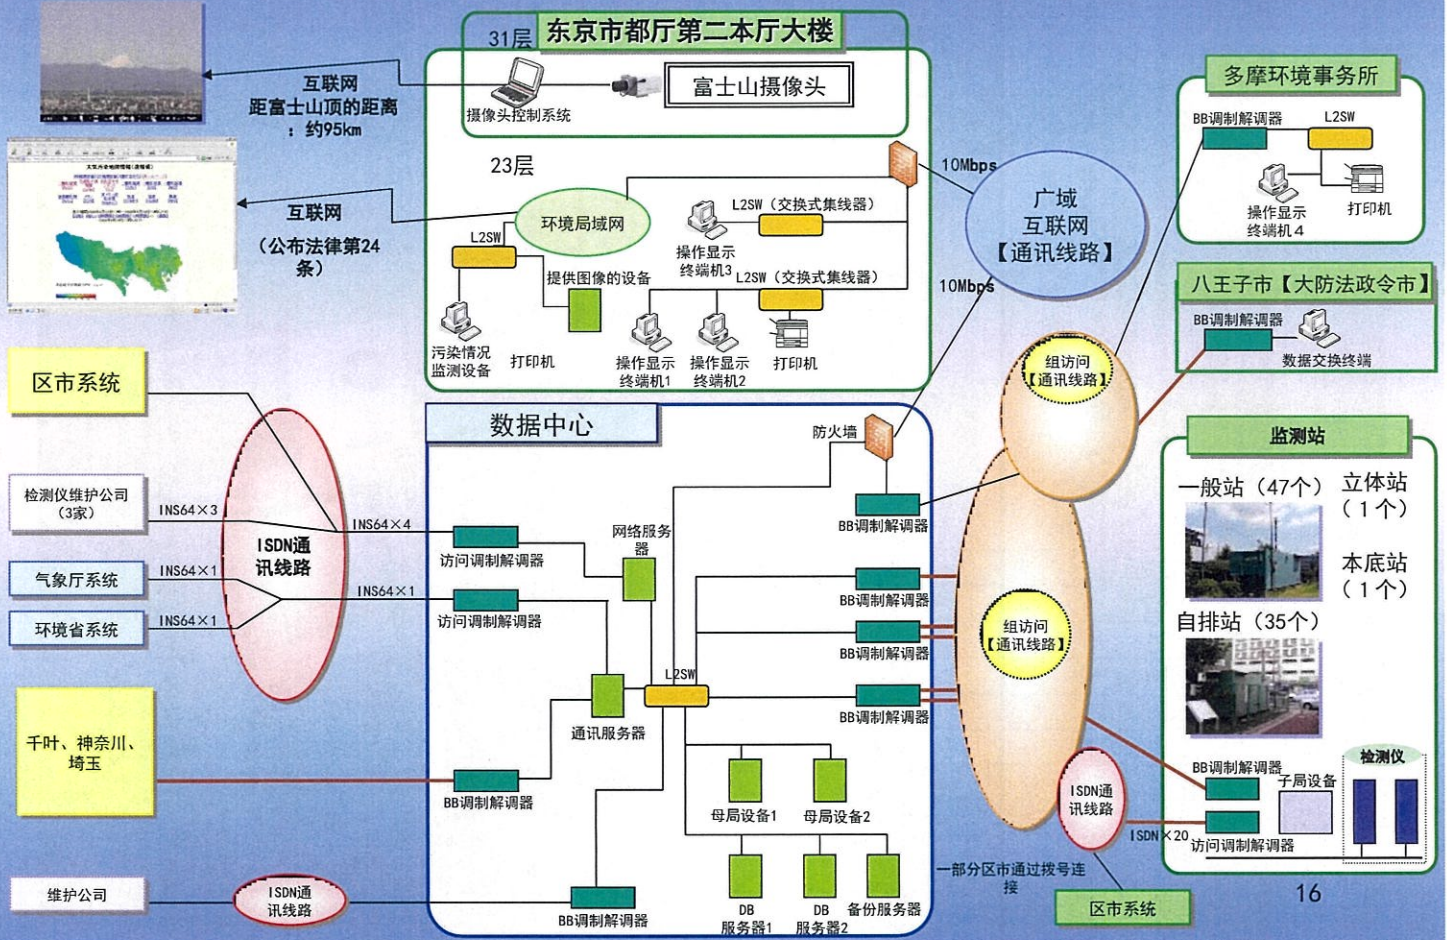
东京市都厅第二本厅大楼

31层

富士山摄像头

摄像头控制系统

互联网
距富士山顶的距离：约95km

互联网
（公布法律第24条）

23层

环境局域网

L2SW（交换式集线器）

L2SW

操作显示终端机3

提供图像的设备

L2SW（交换式集线器）

污染情况监测设备

打印机

操作显示终端机1

操作显示终端机2

打印机

10Mbps

广域
互联网
【通讯线路】

10Mbps

多摩环境事务所

BB调制解调器

L2SW

操作显示终端机4

打印机

八王子市【大防法政令市】

BB调制解调器

数据交换终端

组访问
【通讯线路】

区市系统

检测仪维护公司（3家）

INS64×3

ISDN通讯线路

INS64×4

气象厅系统

INS64×1

INS64×1

环境省系统

INS64×1

数据中心

防火墙

BB调制解调器

访问调制解调器

网络服务器

访问调制解调器

BB调制解调器

BB调制解调器

L2SW

BB调制解调器

通讯服务器

组访问
【通讯线路】

监测站

一般站（47个）

立体站
（1个）

本底站
（1个）

自排站（35个）

千叶、神奈川、埼玉

BB调制解调器

母局设备1

母局设备2

ISDN通讯线路

BB调制解调器

子局设备

检测仪

ISDN×20

访问调制解调器

维护公司

ISDN通讯线路

BB调制解调器

DB
服务器1

DB
服务器2

备份服务器

一部分区市通过拨号连接

区市系统

16